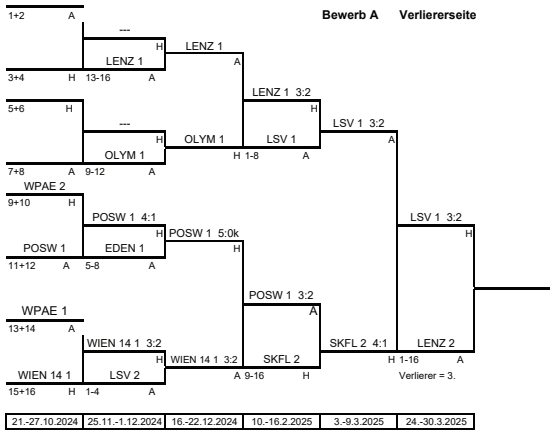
Bewerb A Verliererseite

1+2 A
---
H
LENZ 1
3+4 H 13-16 A

LENZ 1
A

5+6 H
---
H
OLYM 1
7+8 A 9-12 A

OLYM 1
H 1-8

LENZ 1 3:2
H
LSV 1
A

LSV 1 3:2
A

WPAE 2
9+10 H
POSW 1 4:1
H
POSW 1
EDEN 1
11+12 A 5-8 A

POSW 1 5:0k
H

LSV 1 3:2
H

WPAE 1
13+14 A
WIEN 14 1 3:2
H
WIEN 14 1
LSV 2
15+16 H 1-4 A

WIEN 14 1 3:2
A 9-16

POSW 1 3:2
A
SKFL 2
H

SKFL 2 4:1
H 1-16

LENZ 2
A

Verlierer = 3.

| 21.-27.10.2024 | 25.11.-1.12.2024 | 16.-22.12.2024 | 10.-16.2.2025 | 3.-9.3.2025 | 24.-30.3.2025 |